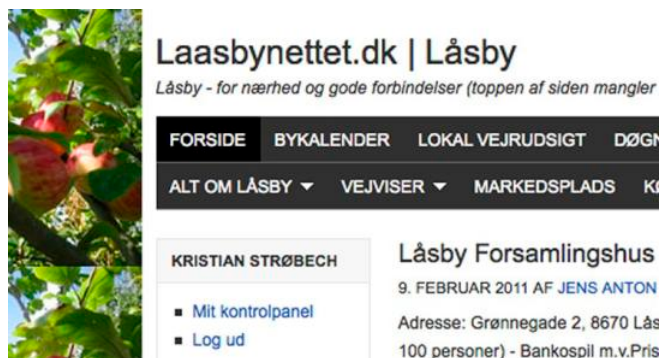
Laasbynettet.dk | Låsby

Låsby - for nærhed og gode forbindelser (toppen af siden mangler

FORSIDE BYKALENDER LOKAL VEJRUDSIGT DØGN

ALT OM LÅSBY ▾ VEJVISER ▾ MARKEDSPLADS K

KRISTIAN STRØBECH

- Mit kontrolpanel
- Log ud

Låsby Forsamlingshus

9. FEBRUAR 2011 AF JENS ANTON

Adresse: Grønnegade 2, 8670 Lås 100 personer) - Bankospil m.v.Pris